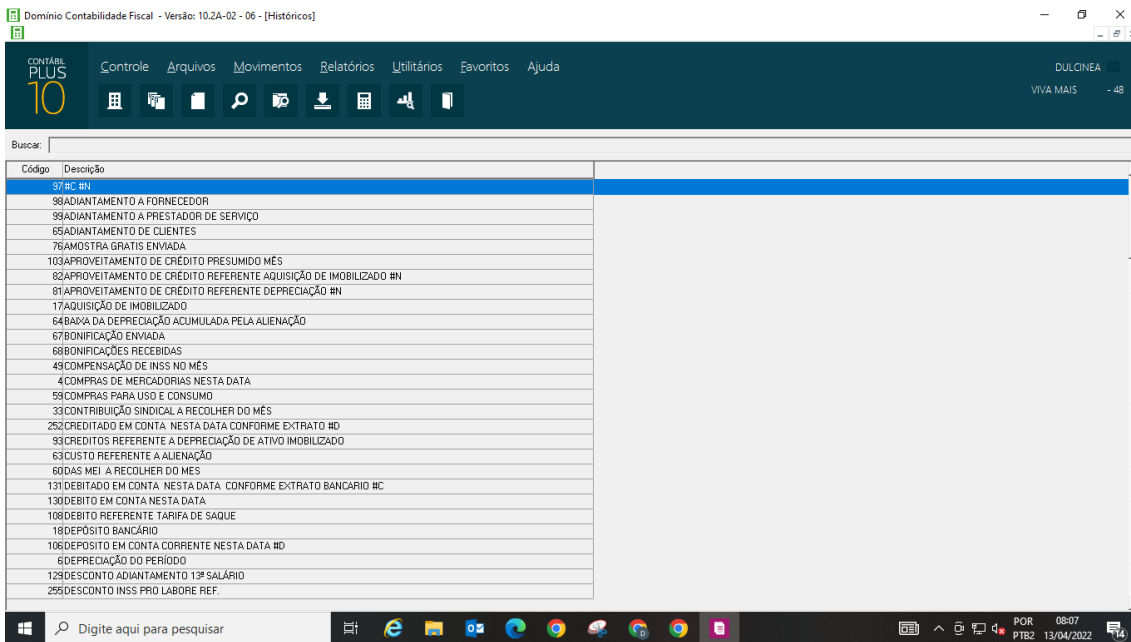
Domínio Contabilidade Fiscal - Versão: 10.2A-02 - 06 - [Históricos]

CONTÁBIL PLUS 10

Controle Arquivos Movimentos Relatórios Utilitários Favoritos Ajuda

DULCINEA
VIVA MAIS - 48

Buscar:

| Código | Descrição |
|---|---|
| 97 | #C #N |
| 98 | ADIANTAMENTO A FORNECEDOR |
| 99 | ADIANTAMENTO A PRESTADOR DE SERVIÇO |
| 65 | ADIANTAMENTO DE CLIENTES |
| 76 | AMOSTRA GRATIS ENVIADA |
| 103 | APROVEITAMENTO DE CRÉDITO PRESUMIDO MÊS |
| 82 | APROVEITAMENTO DE CRÉDITO REFERENTE AQUISIÇÃO DE IMOBILIZADO #N |
| 81 | APROVEITAMENTO DE CRÉDITO REFERENTE DEPRECIAÇÃO #N |
| 17 | AQUISIÇÃO DE IMOBILIZADO |
| 64 | BAIXA DA DEPRECIAÇÃO ACUMULADA PELA ALIENAÇÃO |
| 67 | BONIFICAÇÃO ENVIADA |
| 68 | BONIFICAÇÕES RECEBIDAS |
| 49 | COMPENSAÇÃO DE INSS NO MÊS |
| 4 | COMPRAS DE MERCADORIAS NESTA DATA |
| 59 | COMPRAS PARA USO E CONSUMO |
| 33 | CONTRIBUIÇÃO SINDICAL A RECOLHER DO MÊS |
| 252 | CREDITADO EM CONTA NESTA DATA CONFORME EXTRATO #D |
| 93 | CREDITOS REFERENTE A DEPRECIAÇÃO DE ATIVO IMOBILIZADO |
| 63 | CUSTO REFERENTE A ALIENAÇÃO |
| 60 | DAS MEI A RECOLHER DO MES |
| 131 | DEBITADO EM CONTA NESTA DATA CONFORME EXTRATO BANCARIO #C |
| 130 | DEBITO EM CONTA NESTA DATA |
| 108 | DEBITO REFERENTE TARIFA DE SAQUE |
| 18 | DEPÓSITO BANCÁRIO |
| 106 | DEPOSITO EM CONTA CORRENTE NESTA DATA #D |
| 6 | DEPRECIAÇÃO DO PERÍODO |
| 129 | DESCONTO ADIANTAMENTO 13º SALÁRIO |
| 255 | DESCONTO INSS PRO LABORE REF. |

Digite aqui para pesquisar
POR PTB2 08:07 13/04/2022 14